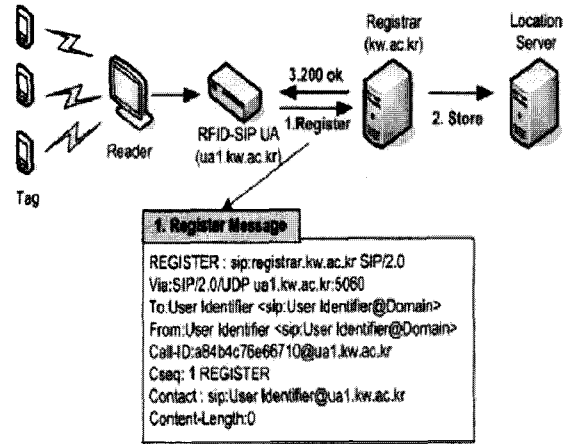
Registrar (kw.ac.kr)

Location Server

3.200 ok

1.Register

2. Store

Reader

RFID-SIP UA (ua1.kw.ac.kr)

Tag

1. Register Message

REGISTER : sip:registrar.kw.ac.kr SIP/2.0
Via:SIP/2.0/UDP ua1.kw.ac.kr:5060
To:User Identifier <sip:User Identifier@Domain>
From:User Identifier <sip:User Identifier@Domain>
Call-ID:a84b4c76e66710@ua1.kw.ac.kr
Cseq: 1 REGISTER
Contact : sip:User Identifier@ua1.kw.ac.kr
Content-Length:0